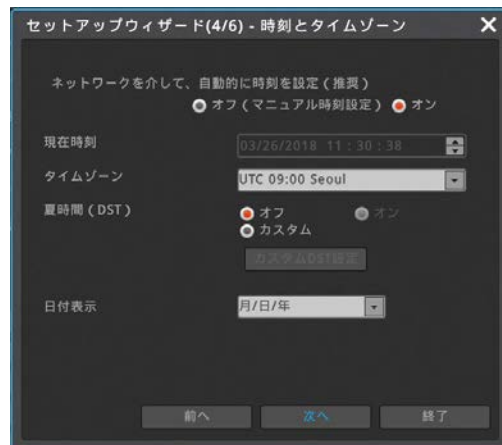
セットアップウィザード(4/6) - 時刻とタイムゾーン

ネットワークを介して、自動的に時刻を設定（推奨）

オフ（マニュアル時刻設定） オン

現在時刻 03/26/2018 11 : 30 : 38

タイムゾーン UTC 09:00 Seoul

夏時間（DST） オフ オン

カスタム

カスタムDST設定

日付表示 月/日/年

前へ 次へ 終了